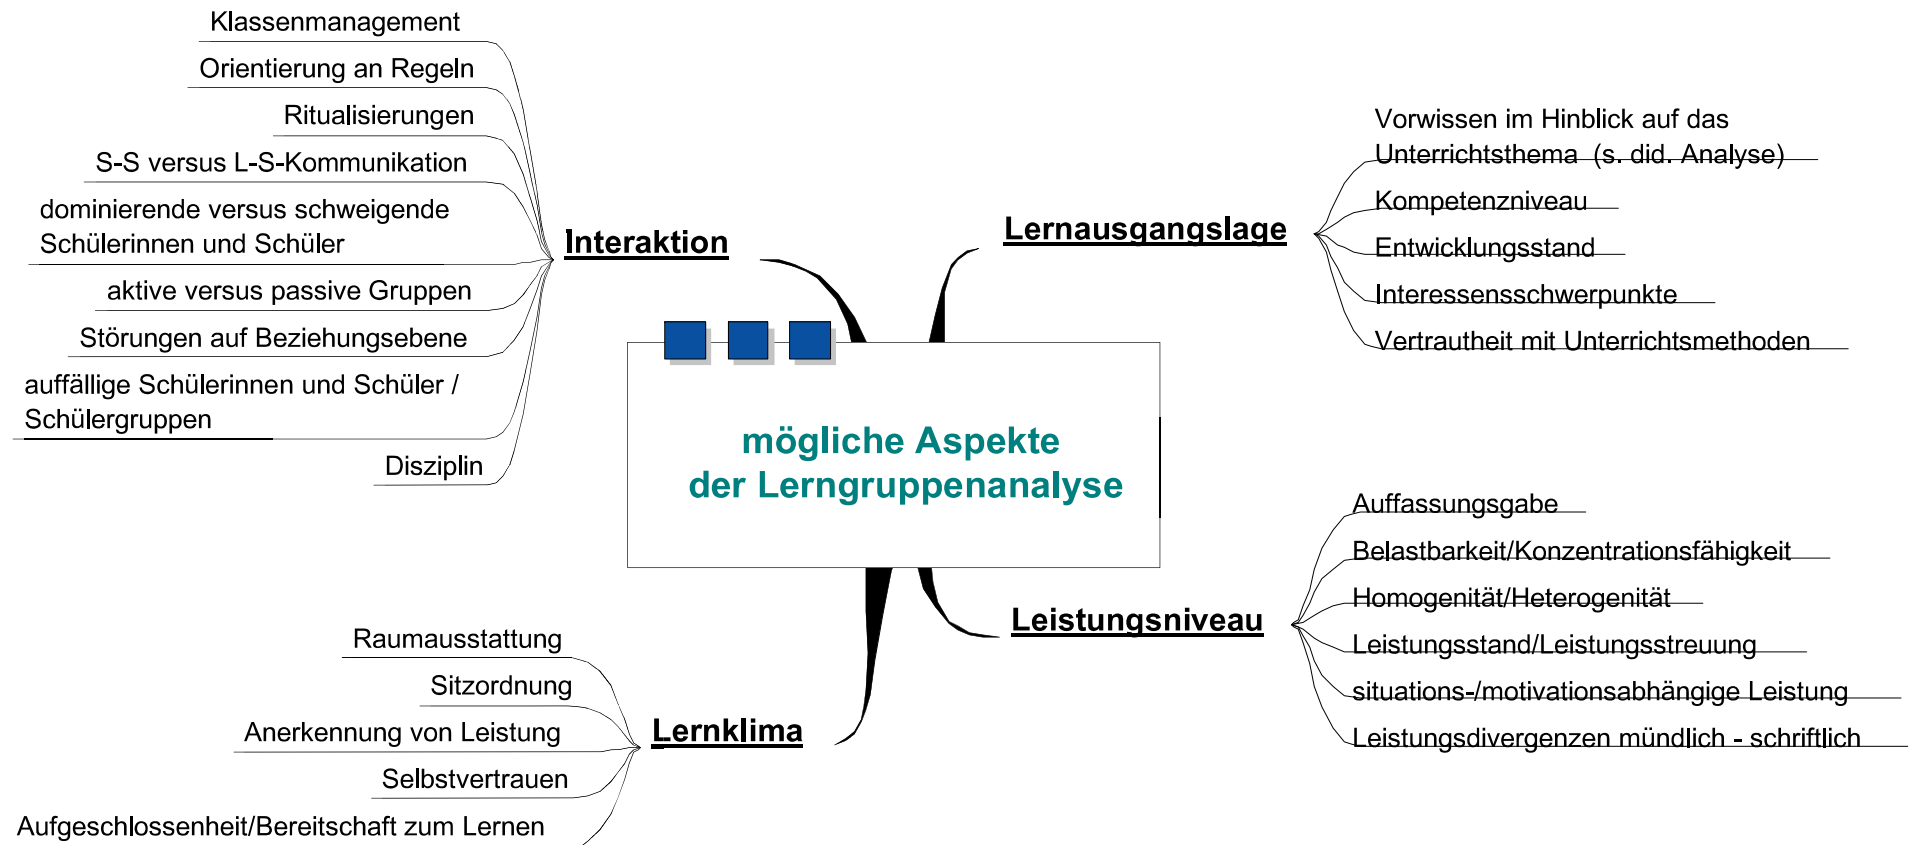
mögliche Aspekte
der Lerngruppenanalyse

Interaktion

Klassenmanagement

Orientierung an Regeln

Ritualisierungen

S-S versus L-S-Kommunikation

dominierende versus schweigende Schülerinnen und Schüler

aktive versus passive Gruppen

Störungen auf Beziehungsebene

auffällige Schülerinnen und Schüler / Schülergruppen

Disziplin

Lernausgangslage

Vorwissen im Hinblick auf das Unterrichtsthema (s. did. Analyse)

Kompetenzniveau

Entwicklungsstand

Interessensschwerpunkte

Vertrautheit mit Unterrichtsmethoden

Leistungsniveau

Auffassungsgabe

Belastbarkeit/Konzentrationsfähigkeit

Homogenität/Heterogenität

Leistungsstand/Leistungsstreuung

situations-/motivationsabhängige Leistung

Leistungsdivergenzen mündlich - schriftlich

Lernklima

Raumausstattung

Sitzordnung

Anerkennung von Leistung

Selbstvertrauen

Aufgeschlossenheit/Bereitschaft zum Lernen